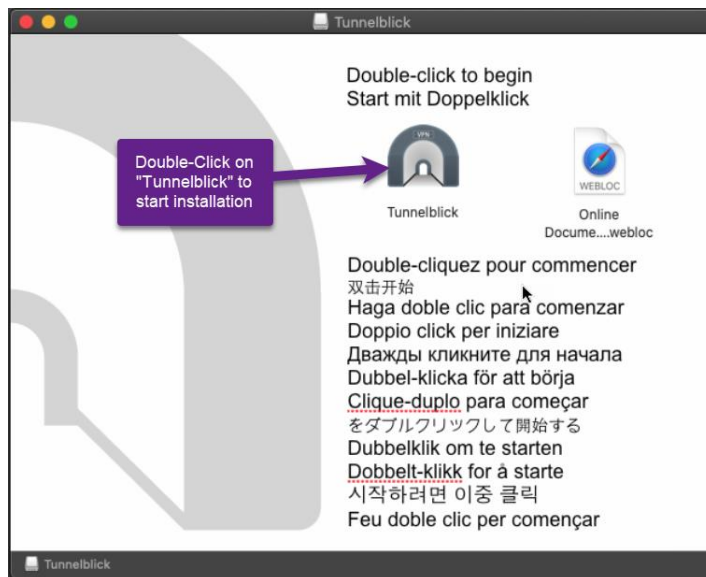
Tunnelblick

Double-click to begin
Start mit Doppelklick

Double-Click on "Tunnelblick" to start installation

VPN

Tunnelblick

WEBLOC

Online Docume....webloc

Double-cliquez pour commencer
双击开始
Haga doble clic para comenzar
Doppio click per iniziare
Дважды кликните для начала
Dubbel-klicka för att börja
Clique-duplo para começar
をダブルクリックして開始する
Dubbelklik om te starten
Dobbelt-klikk for å starte
시작하려면 이중 클릭
Feu doble clic per començar

Tunnelblick